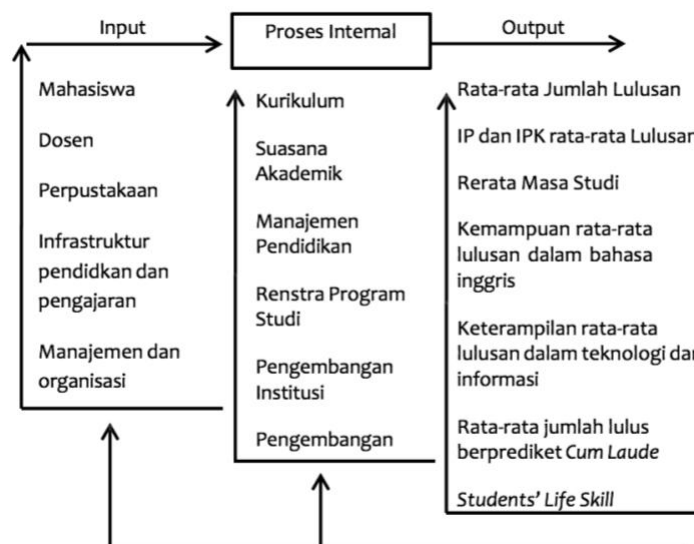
Input

Proses Internal

Output

Mahasiswa

Dosen

Perpustakaan

Infrastruktur pendidkan dan pengajaran

Manajemen dan organisasi

Kurikulum

Suasana Akademik

Manajemen Pendidikan

Renstra Program Studi

Pengembangan Institusi

Pengembangan

Rata-rata Jumlah Lulusan

IP dan IPK rata-rata Lulusan

Rerata Masa Studi

Kemampuan rata-rata lulusan dalam bahasa inggris

Keterampilan rata-rata lulusan dalam teknologi dan informasi

Rata-rata jumlah lulus berprediket *Cum Laude*

*Students' Life Skill*